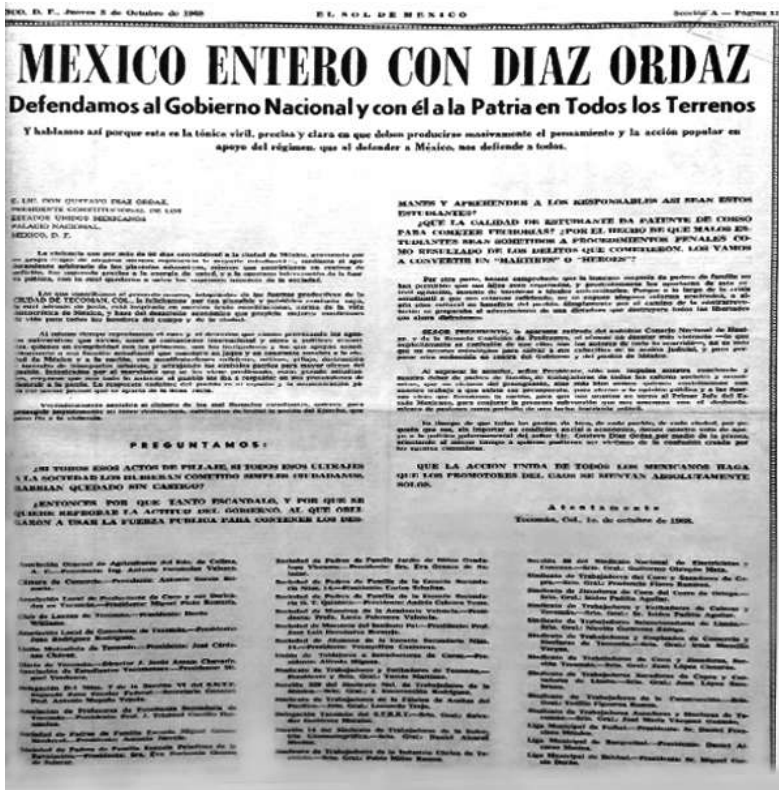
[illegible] D. F., Jueves 3 de Octubre de 1968 EL SOL DE MEXICO Sección A — Página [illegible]

MEXICO ENTERO CON DIAZ ORDAZ

Defendamos al Gobierno Nacional y con él a la Patria en Todos los Terrenos

Y hablamos así porque esta es la tónica viril, precisa y clara en que deben producirse masivamente el pensamiento y la acción popular en apoyo del régimen, que al defender a México, nos defiende a todos.

C. LIC. DON GUSTAVO DIAZ ORDAZ, PRESIDENTE CONSTITUCIONAL DE LOS ESTADOS UNIDOS MEXICANOS. PALACIO NACIONAL. MEXICO, D. F.

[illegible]

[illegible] CIUDAD DE TECOMAN, COL. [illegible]

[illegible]

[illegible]

PREGUNTAMOS:

¿SI TODOS ESOS ACTOS DE PILLAJE, SI TODOS ESOS ULTRAJES A LA SOCIEDAD LOS HUBIERAN COMETIDO SIMPLES CIUDADANOS, HABRIAN QUEDADO SIN CASTIGO?

¿ENTONCES POR QUE TANTO ESCANDALO, Y POR QUE SE QUIERE REPROBAR LA ACTITUD DEL GOBIERNO, AL QUE OBLIGARON A USAR LA FUERZA PUBLICA PARA CONTENER LOS DESMANES Y APREHENDER A LOS RESPONSABLES ASI SEAN ESTOS ESTUDIANTES?

¿QUE LA CALIDAD DE ESTUDIANTE DA PATENTE DE CORSO PARA COMETER FECHORIAS? ¿POR EL HECHO DE QUE MALOS ESTUDIANTES SEAN SOMETIDOS A PROCEDIMIENTOS PENALES COMO RESULTADO DE LOS DELITOS QUE COMETIERON, LOS VAMOS A CONVERTIR EN "MARTIRES" O "HEROES"?

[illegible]

SEÑOR PRESIDENTE, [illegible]

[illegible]

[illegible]

QUE LA ACCION UNIDA DE TODOS LOS MEXICANOS HAGA QUE LOS PROMOTORES DEL CAOS SE SIENTAN ABSOLUTAMENTE SOLOS.

Atentamente

Tecomán, Col., 1o. de octubre de 1968.

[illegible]